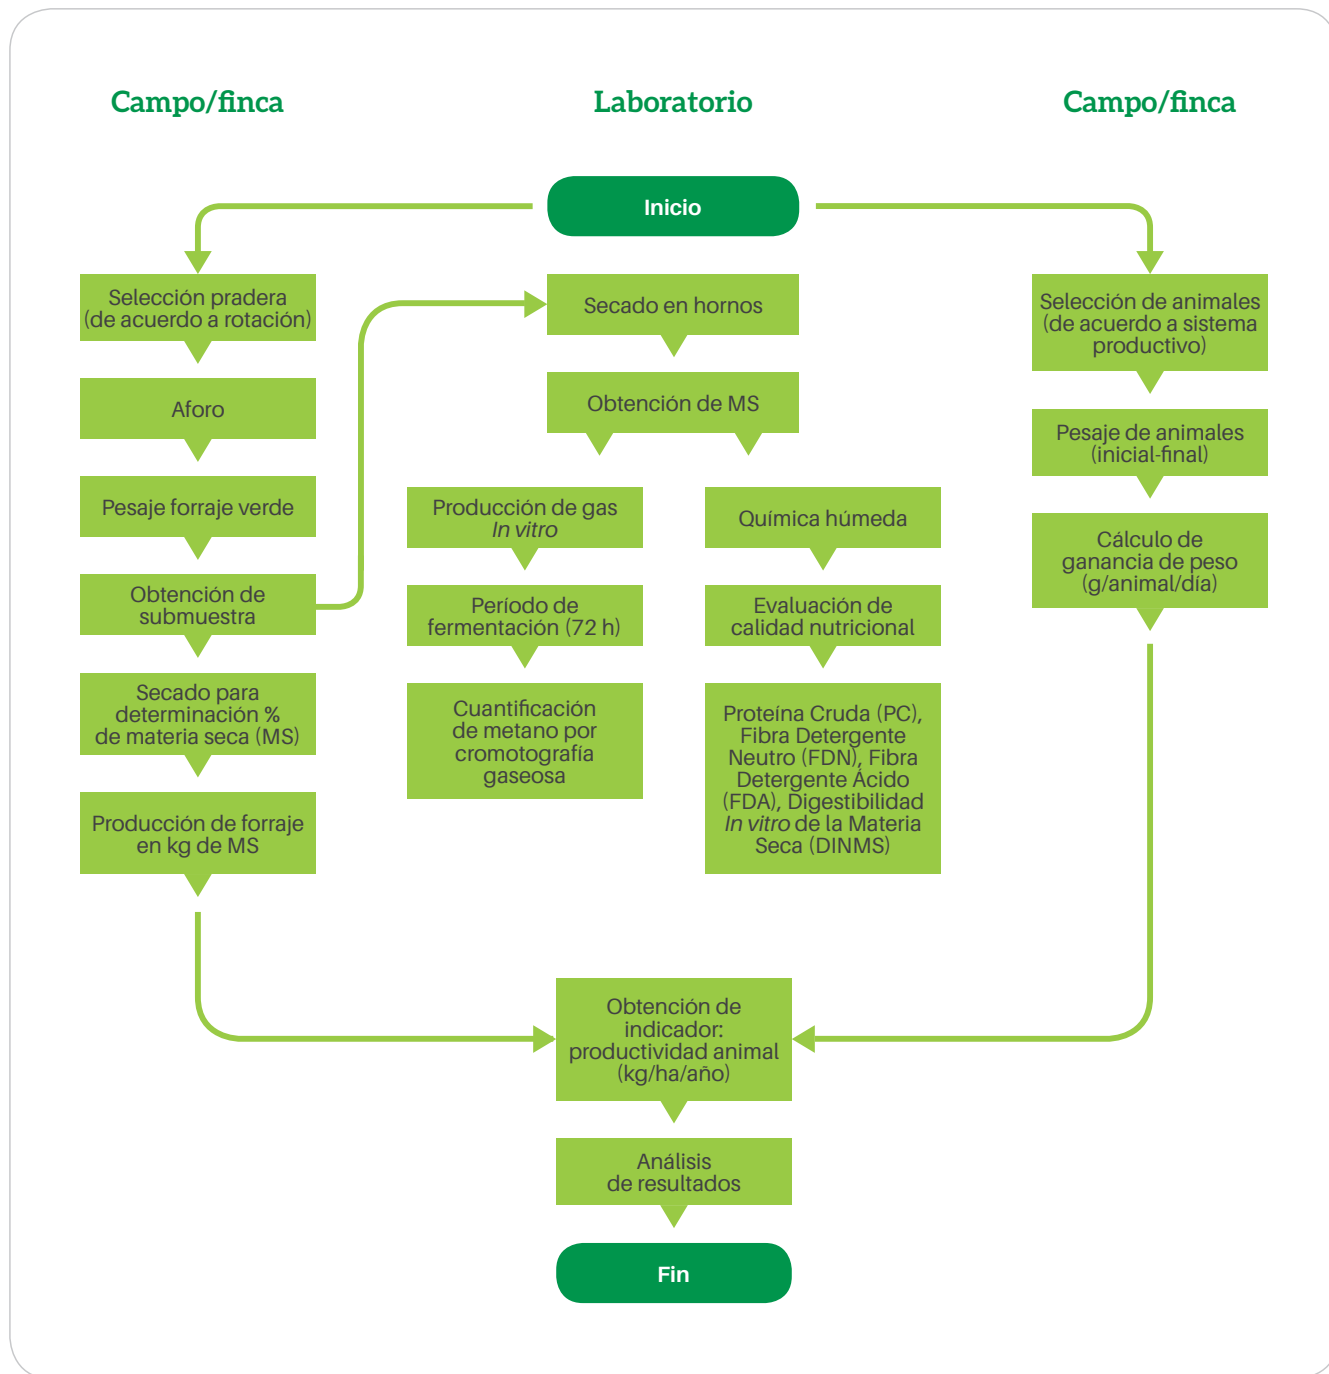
Campo/finca

Laboratorio

Campo/finca

Inicio

Selección pradera (de acuerdo a rotación)

Aforo

Pesaje forraje verde

Obtención de submuestra

Secado para determinación % de materia seca (MS)

Producción de forraje en kg de MS

Secado en hornos

Obtención de MS

Producción de gas In vitro

Período de fermentación (72 h)

Cuantificación de metano por cromotografía gaseosa

Química húmeda

Evaluación de calidad nutricional

Proteína Cruda (PC), Fibra Detergente Neutro (FDN), Fibra Detergente Ácido (FDA), Digestibilidad In vitro de la Materia Seca (DINMS)

Selección de animales (de acuerdo a sistema productivo)

Pesaje de animales (inicial-final)

Cálculo de ganancia de peso (g/animal/día)

Obtención de indicador: productividad animal (kg/ha/año)

Análisis de resultados

Fin